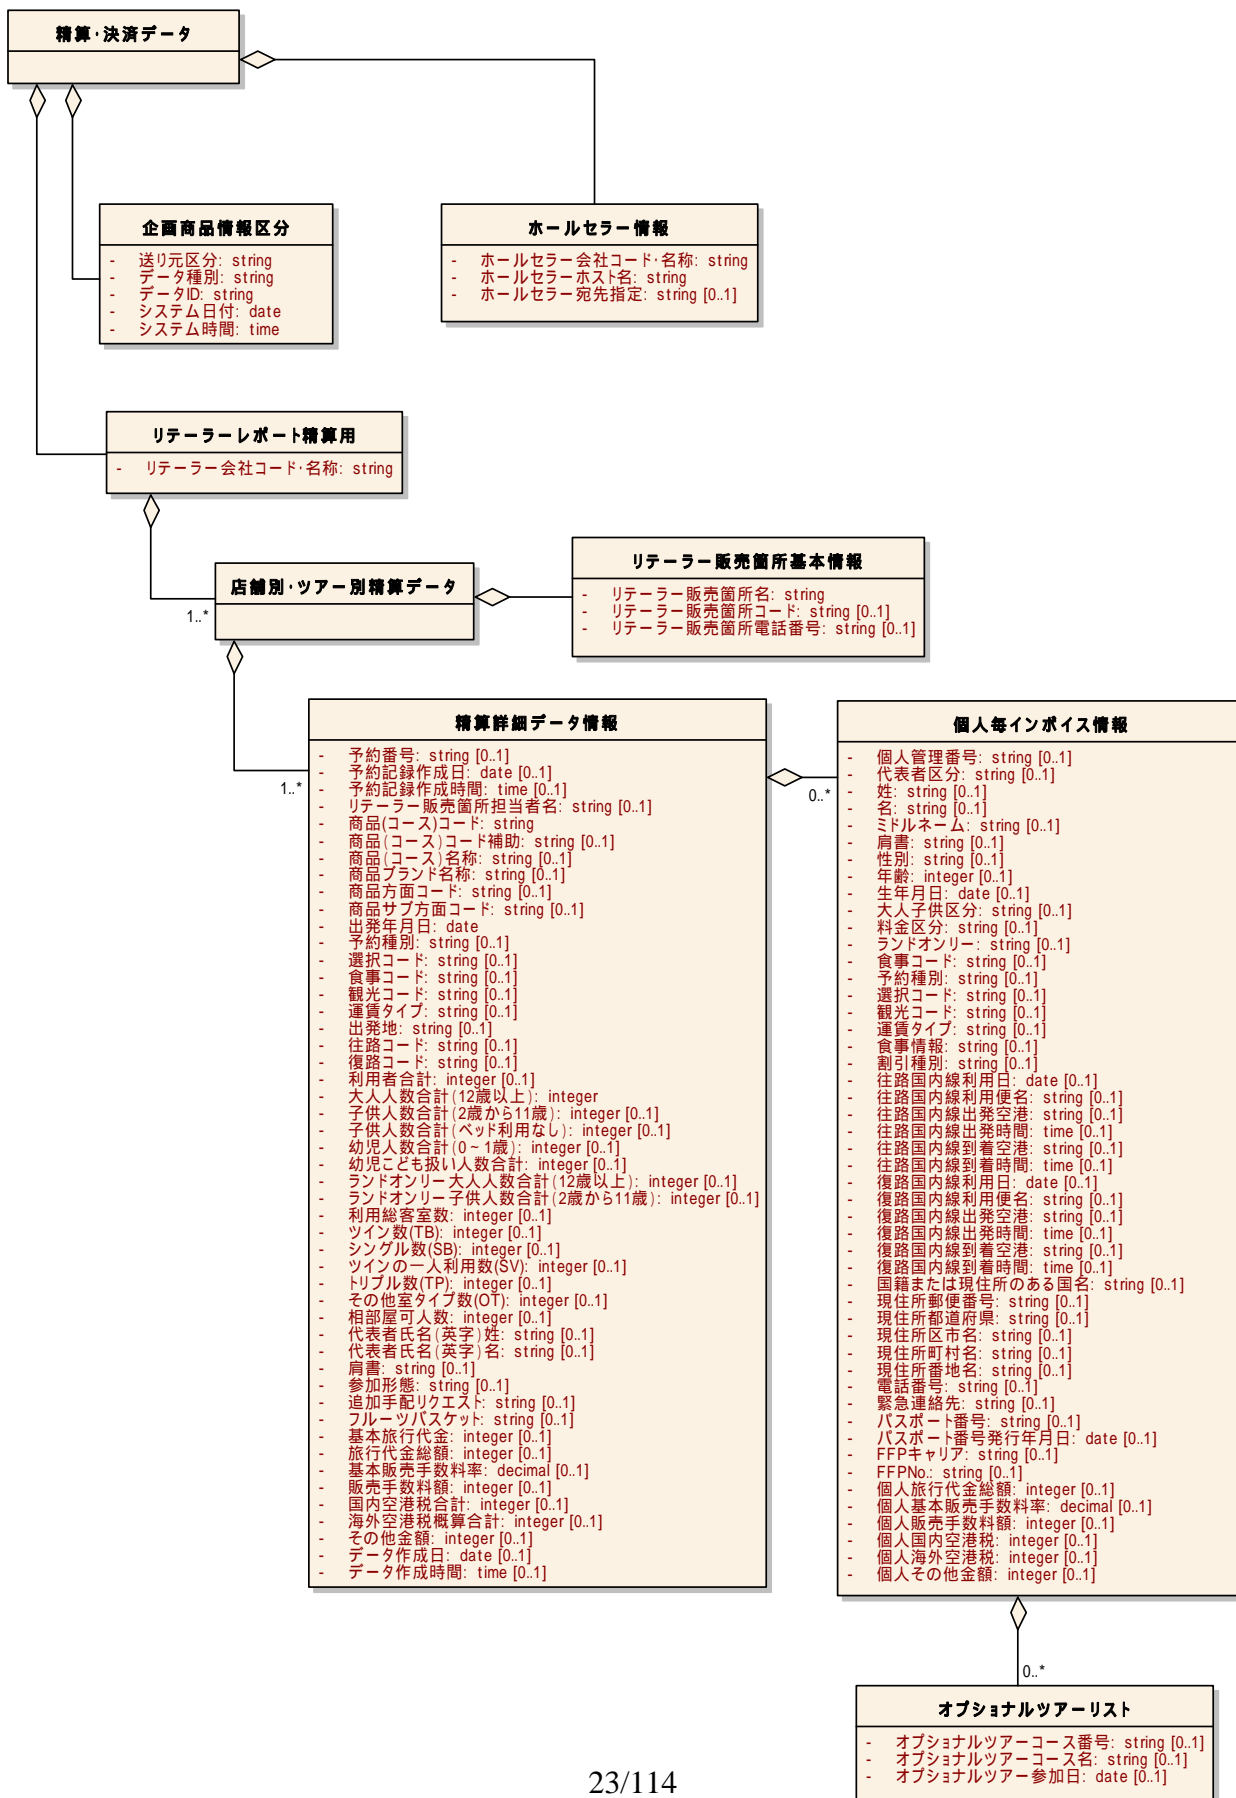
精算･決済データ

企画商品情報区分
- 送り元区分: string
- データ種別: string
- データID: string
- システム日付: date
- システム時間: time

ホールセラー情報
- ホールセラー会社コード･名称: string
- ホールセラーホスト名: string
- ホールセラー宛先指定: string [0..1]

リテーラーレポート精算用
- リテーラー会社コード･名称: string

店舗別･ツアー別精算データ

1..*

リテーラー販売箇所基本情報
- リテーラー販売箇所名: string
- リテーラー販売箇所コード: string [0..1]
- リテーラー販売箇所電話番号: string [0..1]

1..*

精算詳細データ情報
- 予約番号: string [0..1]
- 予約記録作成日: date [0..1]
- 予約記録作成時間: time [0..1]
- リテーラー販売箇所担当者名: string [0..1]
- 商品(コース)コード: string
- 商品(コース)コード補助: string [0..1]
- 商品(コース)名称: string [0..1]
- 商品ブランド名称: string [0..1]
- 商品方面コード: string [0..1]
- 商品サブ方面コード: string [0..1]
- 出発年月日: date
- 予約種別: string [0..1]
- 選択コード: string [0..1]
- 食事コード: string [0..1]
- 観光コード: string [0..1]
- 運賃タイプ: string [0..1]
- 出発地: string [0..1]
- 往路コード: string [0..1]
- 復路コード: string [0..1]
- 利用者合計: integer [0..1]
- 大人人数合計(12歳以上): integer
- 子供人数合計(2歳から11歳): integer [0..1]
- 子供人数合計(ベッド利用なし): integer [0..1]
- 幼児人数合計(0～1歳): integer [0..1]
- 幼児こども扱い人数合計: integer [0..1]
- ランドオンリー大人人数合計(12歳以上): integer [0..1]
- ランドオンリー子供人数合計(2歳から11歳): integer [0..1]
- 利用総客室数: integer [0..1]
- ツイン数(TB): integer [0..1]
- シングル数(SB): integer [0..1]
- ツインの一人利用数(SV): integer [0..1]
- トリプル数(TP): integer [0..1]
- その他室タイプ数(OT): integer [0..1]
- 相部屋可人数: integer [0..1]
- 代表者氏名(英字)姓: string [0..1]
- 代表者氏名(英字)名: string [0..1]
- 肩書: string [0..1]
- 参加形態: string [0..1]
- 追加手配リクエスト: string [0..1]
- フルーツバスケット: string [0..1]
- 基本旅行代金: integer [0..1]
- 旅行代金総額: integer [0..1]
- 基本販売手数料率: decimal [0..1]
- 販売手数料額: integer [0..1]
- 国内空港税合計: integer [0..1]
- 海外空港税概算合計: integer [0..1]
- その他金額: integer [0..1]
- データ作成日: date [0..1]
- データ作成時間: time [0..1]

0..*

個人毎インボイス情報
- 個人管理番号: string [0..1]
- 代表者区分: string [0..1]
- 姓: string [0..1]
- 名: string [0..1]
- ミドルネーム: string [0..1]
- 肩書: string [0..1]
- 性別: string [0..1]
- 年齢: integer [0..1]
- 生年月日: date [0..1]
- 大人子供区分: string [0..1]
- 料金区分: string [0..1]
- ランドオンリー: string [0..1]
- 食事コード: string [0..1]
- 予約種別: string [0..1]
- 選択コード: string [0..1]
- 観光コード: string [0..1]
- 運賃タイプ: string [0..1]
- 食事情報: string [0..1]
- 割引種別: string [0..1]
- 往路国内線利用日: date [0..1]
- 往路国内線利用便名: string [0..1]
- 往路国内線出発空港: string [0..1]
- 往路国内線出発時間: time [0..1]
- 往路国内線到着空港: string [0..1]
- 往路国内線到着時間: time [0..1]
- 復路国内線利用日: date [0..1]
- 復路国内線利用便名: string [0..1]
- 復路国内線出発空港: string [0..1]
- 復路国内線出発時間: time [0..1]
- 復路国内線到着空港: string [0..1]
- 復路国内線到着時間: time [0..1]
- 国籍または現住所のある国名: string [0..1]
- 現住所郵便番号: string [0..1]
- 現住所都道府県: string [0..1]
- 現住所区市名: string [0..1]
- 現住所町村名: string [0..1]
- 現住所番地名: string [0..1]
- 電話番号: string [0..1]
- 緊急連絡先: string [0..1]
- パスポート番号: string [0..1]
- パスポート番号発行年月日: date [0..1]
- FFPキャリア: string [0..1]
- FFPNo.: string [0..1]
- 個人旅行代金総額: integer [0..1]
- 個人基本販売手数料率: decimal [0..1]
- 個人販売手数料額: integer [0..1]
- 個人国内空港税: integer [0..1]
- 個人海外空港税: integer [0..1]
- 個人その他金額: integer [0..1]

0..*

オプショナルツアーリスト
- オプショナルツアーコース番号: string [0..1]
- オプショナルツアーコース名: string [0..1]
- オプショナルツアー参加日: date [0..1]

23/114